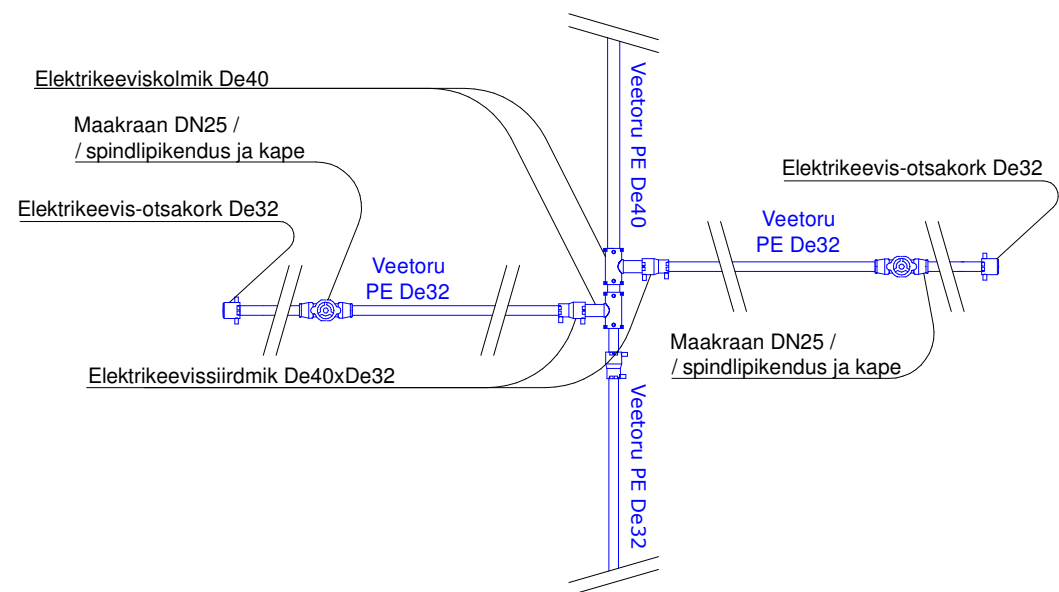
Elektrikeeviskolmik De40

Maakraan DN25 /
/ spindlipikendus ja kape

Elektrikeevis-otsakork De32

Veetoru PE De40

Elektrikeevis-otsakork De32

Veetoru
PE De32

Veetoru
PE De32

Maakraan DN25 /
/ spindlipikendus ja kape

Elektrikeevissiirdmik De40xDe32

Veetoru PE De32